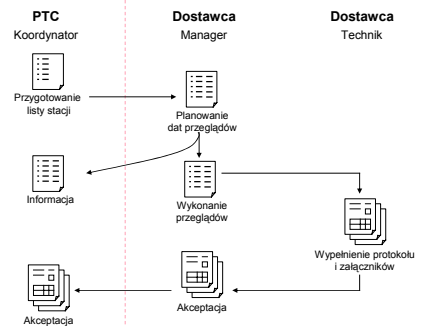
PTC
Koordynator

Dostawca
Manager

Dostawca
Technik

Przygotowanie listy stacji

Planowanie dat przeglądów

Informacja

Wykonanie przeglądów

Wypełnienie protokołu i załączników

Akceptacja

Akceptacja